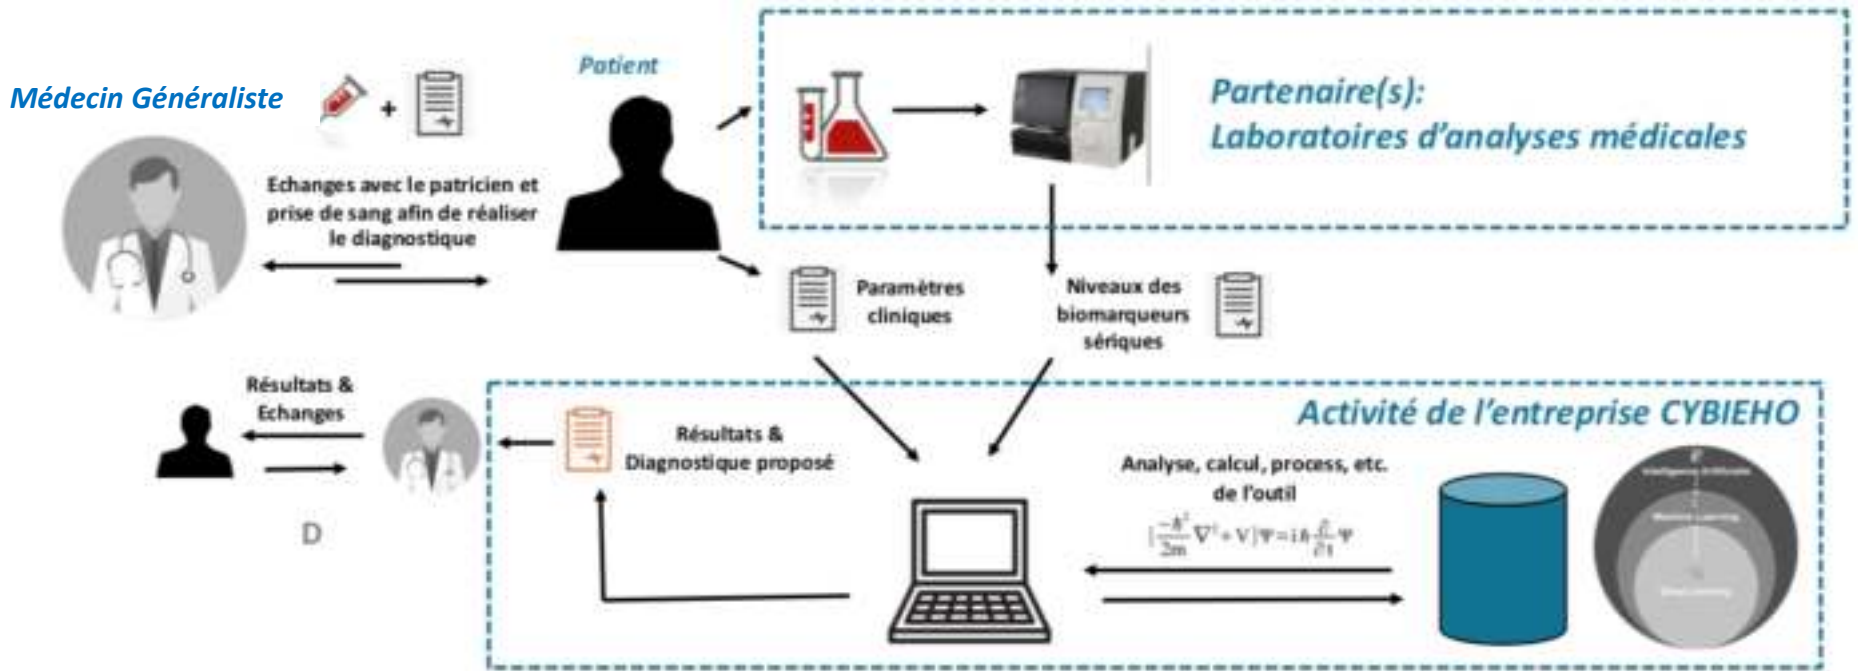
Médecin Généraliste

+

Patient

Partenaire(s):
Laboratoires d'analyses médicales

Echanges avec le patricien et prise de sang afin de réaliser le diagnostique

Paramètres cliniques

Niveaux des biomarqueurs sériques

Résultats & Echanges

Activité de l'entreprise CYBIEHO

Résultats & Diagnostique proposé

Analyse, calcul, process, etc. de l'outil

$[\frac{-\hbar^2}{2m}\nabla^2 + V]\Psi = i\hbar\frac{\partial}{\partial t}\Psi$

D

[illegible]

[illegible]

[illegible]